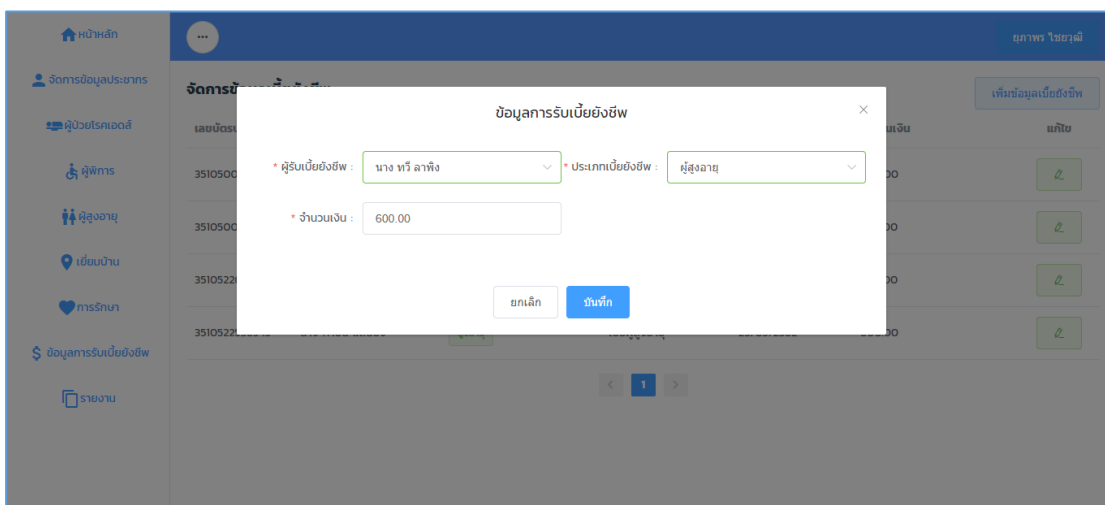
หน้าหลัก
จัดการข้อมูลประชากร
ผู้ป่วยโรคเอดส์
ผู้พิการ
ผู้สูงอายุ
เยี่ยมบ้าน
การรักษา
ข้อมูลการรับเบี้ยยังชีพ
รายงาน

...
ยุภาพร ไชยวุฒิ

จัดการข้อ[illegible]
เพิ่มข้อมูลเบี้ยยังชีพ

| เลขบัตร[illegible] | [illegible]นเงิน | แก้ไข |
|---|---|---|
| 3510500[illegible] | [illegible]00 | |
| 3510500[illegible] | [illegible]00 | |
| 3510522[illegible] | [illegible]00 | |
| 3510522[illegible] | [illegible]00 | |

< 1 >

ข้อมูลการรับเบี้ยยังชีพ
×
* ผู้รับเบี้ยยังชีพ : นาง ทวี ลาพิง
* ประเภทเบี้ยยังชีพ : ผู้สูงอายุ
* จำนวนเงิน : 600.00
ยกเลิก
บันทึก